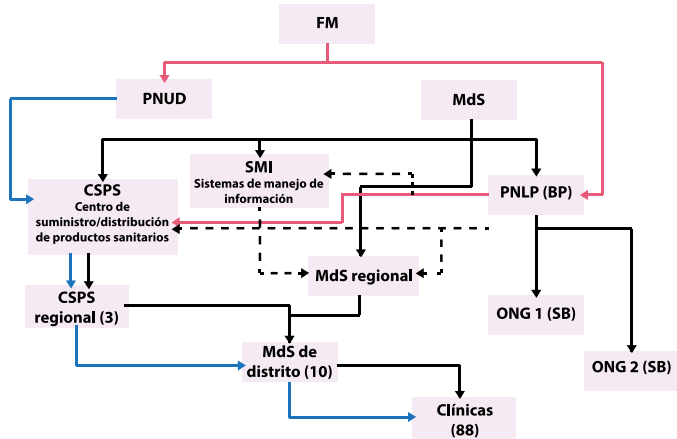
FM

PNUD

MdS

SMI
Sistemas de manejo de información

CSPS
Centro de suministro/distribución de productos sanitarios

PNLP (BP)

MdS regional

CSPS regional (3)

ONG 1 (SB)

ONG 2 (SB)

MdS de distrito (10)

Clínicas (88)